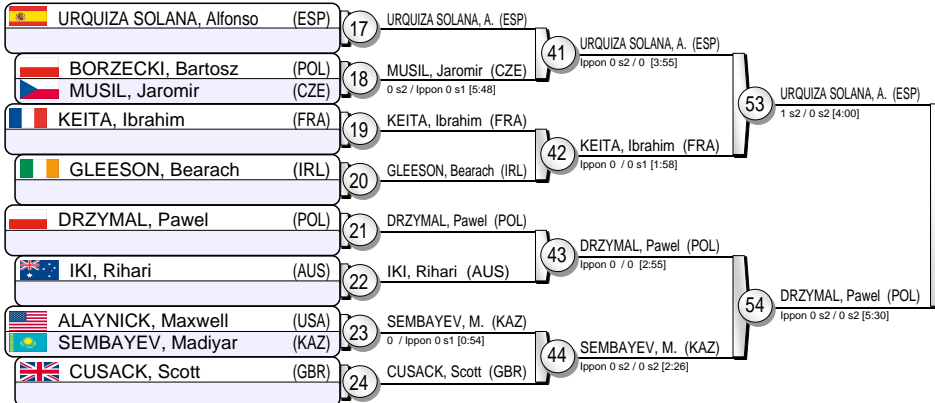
URQUIZA SOLANA, Alfonso (ESP)

BORZECKI, Bartosz (POL)
MUSIL, Jaromir (CZE)

KEITA, Ibrahim (FRA)

GLEESON, Bearach (IRL)

DRZYMAL, Pawel (POL)

IKI, Rihari (AUS)

ALAYNICK, Maxwell (USA)
SEMBAYEV, Madiyar (KAZ)

CUSACK, Scott (GBR)

17
URQUIZA SOLANA, A. (ESP)

18
MUSIL, Jaromir (CZE)
0 s2 / Ippon 0 s1 [5:48]

19
KEITA, Ibrahim (FRA)

20
GLEESON, Bearach (IRL)

21
DRZYMAL, Pawel (POL)

22
IKI, Rihari (AUS)

23
SEMBAYEV, M. (KAZ)
0 / Ippon 0 s1 [0:54]

24
CUSACK, Scott (GBR)

41
URQUIZA SOLANA, A. (ESP)
Ippon 0 s2 / 0 [3:55]

42
KEITA, Ibrahim (FRA)
Ippon 0 / 0 s1 [1:58]

43
DRZYMAL, Pawel (POL)
Ippon 0 / 0 [2:55]

44
SEMBAYEV, M. (KAZ)
Ippon 0 s2 / 0 s2 [2:26]

53
URQUIZA SOLANA, A. (ESP)
1 s2 / 0 s2 [4:00]

54
DRZYMAL, Pawel (POL)
Ippon 0 s2 / 0 s2 [5:30]